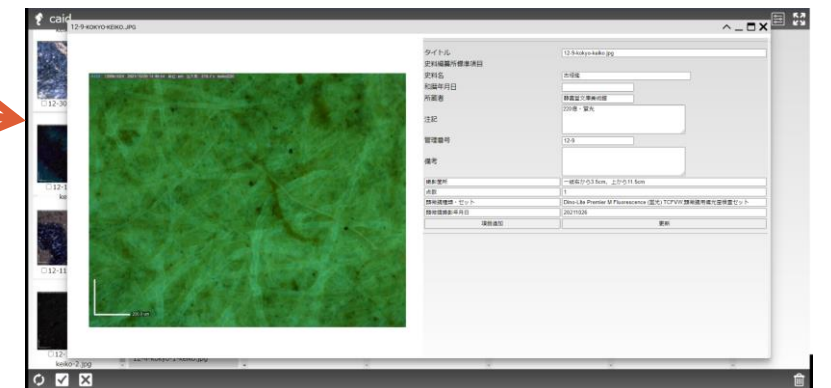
caid

12-9-KOKYO-KEIKO.JPG

12-30

12-1

12-11

12-

keiko-2.jpg

12-4-kokyo-1-keiko.jpg

200 μm

タイトル | 12-9-kokyo-keiko.jpg
史料編纂所標準項目
史料名 | 古地図
和暦年月日 |
所蔵者 | 静嘉堂文庫美術館
注記 | 220番・賀丸
管理番号 | 12-9
備考 |

撮影箇所 | 一紙左から3.5cm、上から11.5cm
点数 | 1
顕微鏡機種・セット | Dino-Lite Premier M Fluorescence (紫光) TCFVW 顕微鏡用紫光面検査セット
顕微鏡撮影年月日 | 20211026

項目追加 | 更新